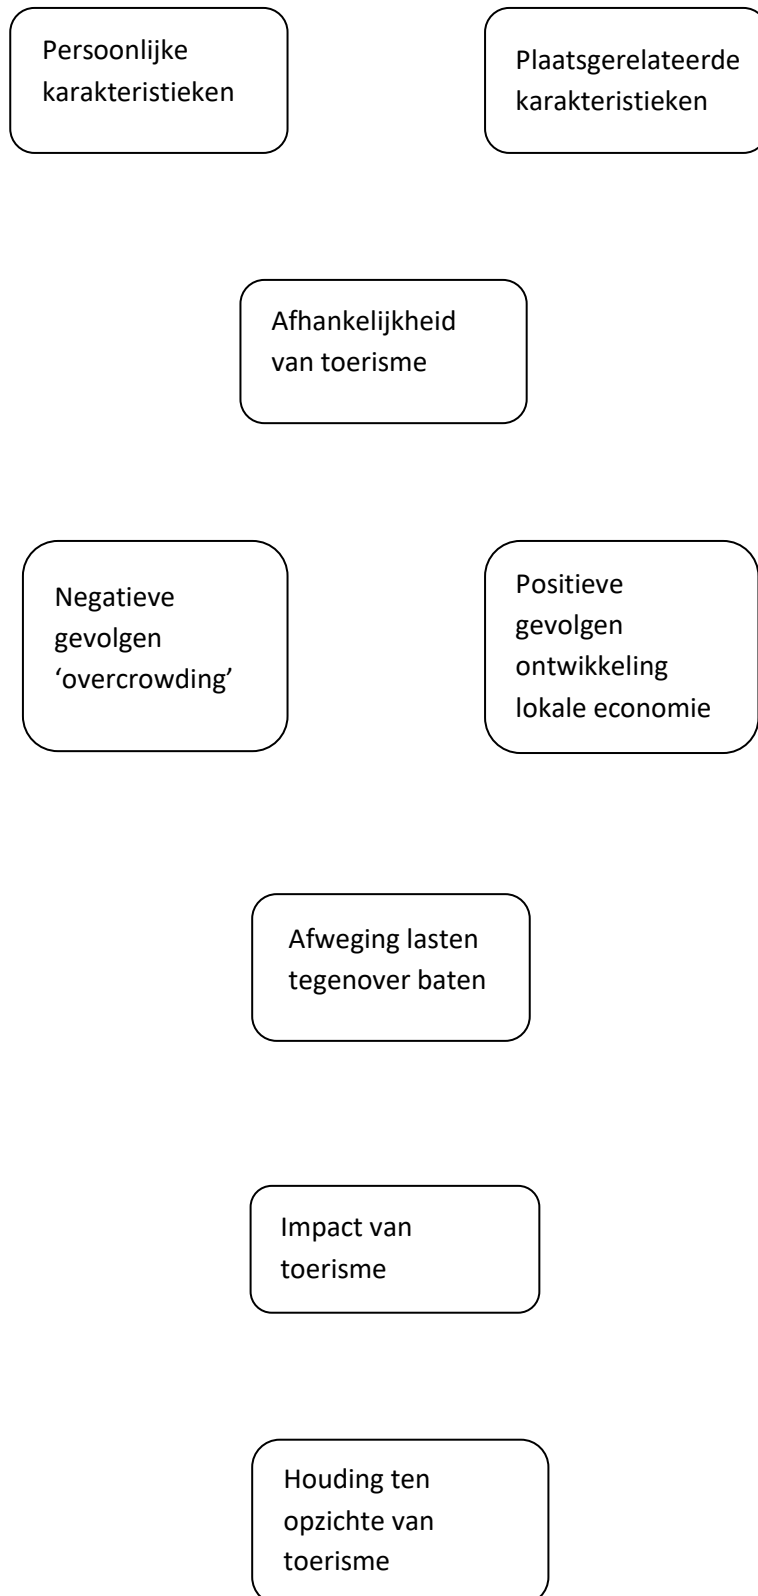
Persoonlijke karakteristieken

Plaatsgerelateerde karakteristieken

Afhankelijkheid van toerisme

Negatieve gevolgen ‘overcrowding’

Positieve gevolgen ontwikkeling lokale economie

Afweging lasten tegenover baten

Impact van toerisme

Houding ten opzichte van toerisme